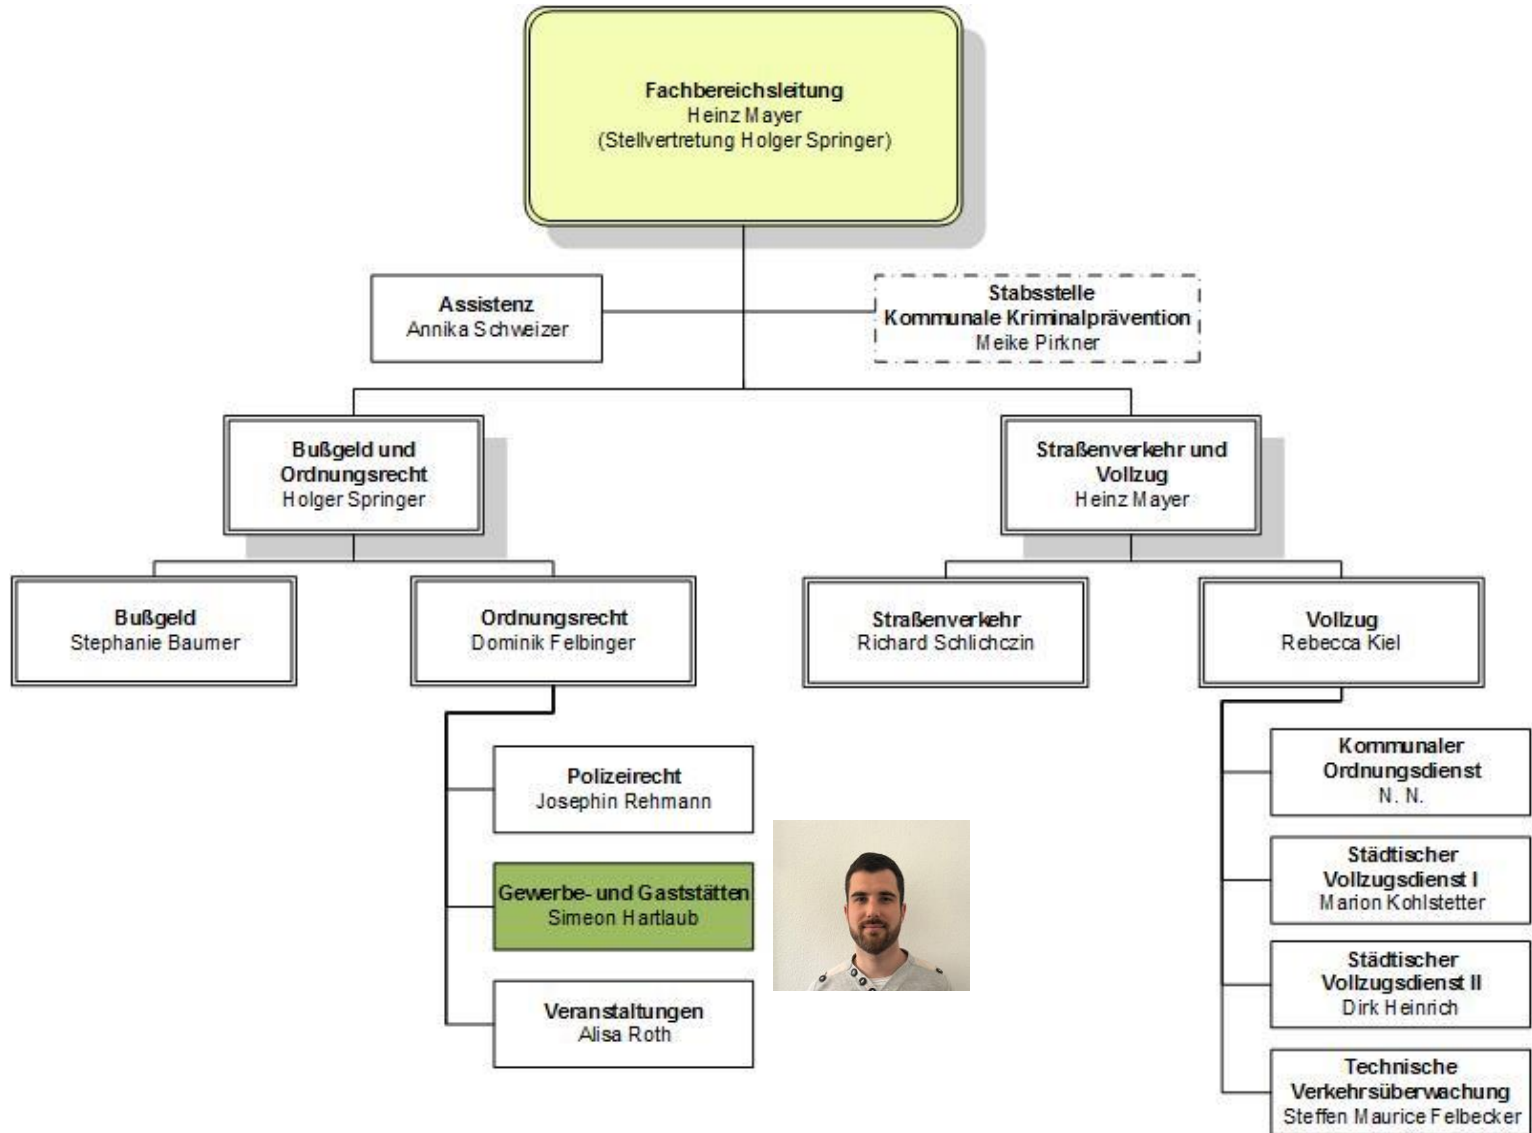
Fachbereichsleitung
Heinz Mayer
(Stellvertretung Holger Springer)

Assistenz
Annika Schweizer

Stabsstelle
Kommunale Kriminalprävention
Meike Pirkner

Bußgeld und Ordnungsrecht
Holger Springer

Straßenverkehr und Vollzug
Heinz Mayer

Bußgeld
Stephanie Baumer

Ordnungsrecht
Dominik Felbinger

Straßenverkehr
Richard Schlichczin

Vollzug
Rebecca Kiel

Polizeirecht
Josephin Rehmann

Gewerbe- und Gaststätten
Simeon Hartlaub

Veranstaltungen
Alisa Roth

Kommunaler Ordnungsdienst
N. N.

Städtischer Vollzugsdienst I
Marion Kohlstetter

Städtischer Vollzugsdienst II
Dirk Heinrich

Technische Verkehrsüberwachung
Steffen Maurice Felbecker